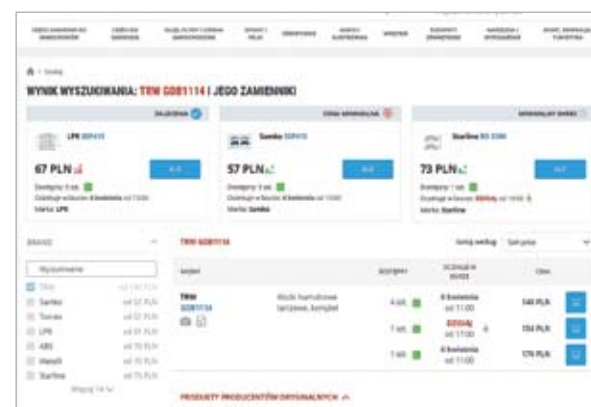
WYNIK WYSZUKIWANIA: TRW GDB1114 I JEGO ZAMIENNIKI

67 PLN

57 PLN

73 PLN

LPB

Samko

Starline

Marka: LPR

Marka: Samko

Marka: Starline

BRAND

Wyszukiwanie

TRW

Samko

Torvex

LPR

ABS

Metelli

Starline

TRW GDB1114

Sortuj według

TRW GDB1114

Klocki hamulcowe tarczowe, komplet

4 szt.

7 szt.

7 szt.

ZDZIAŁ

od 11:00

od 17:00

od 11:00

145 PLN

154 PLN

176 PLN

PRODUKTY PRODUCENTÓW ORYGINALNYCH